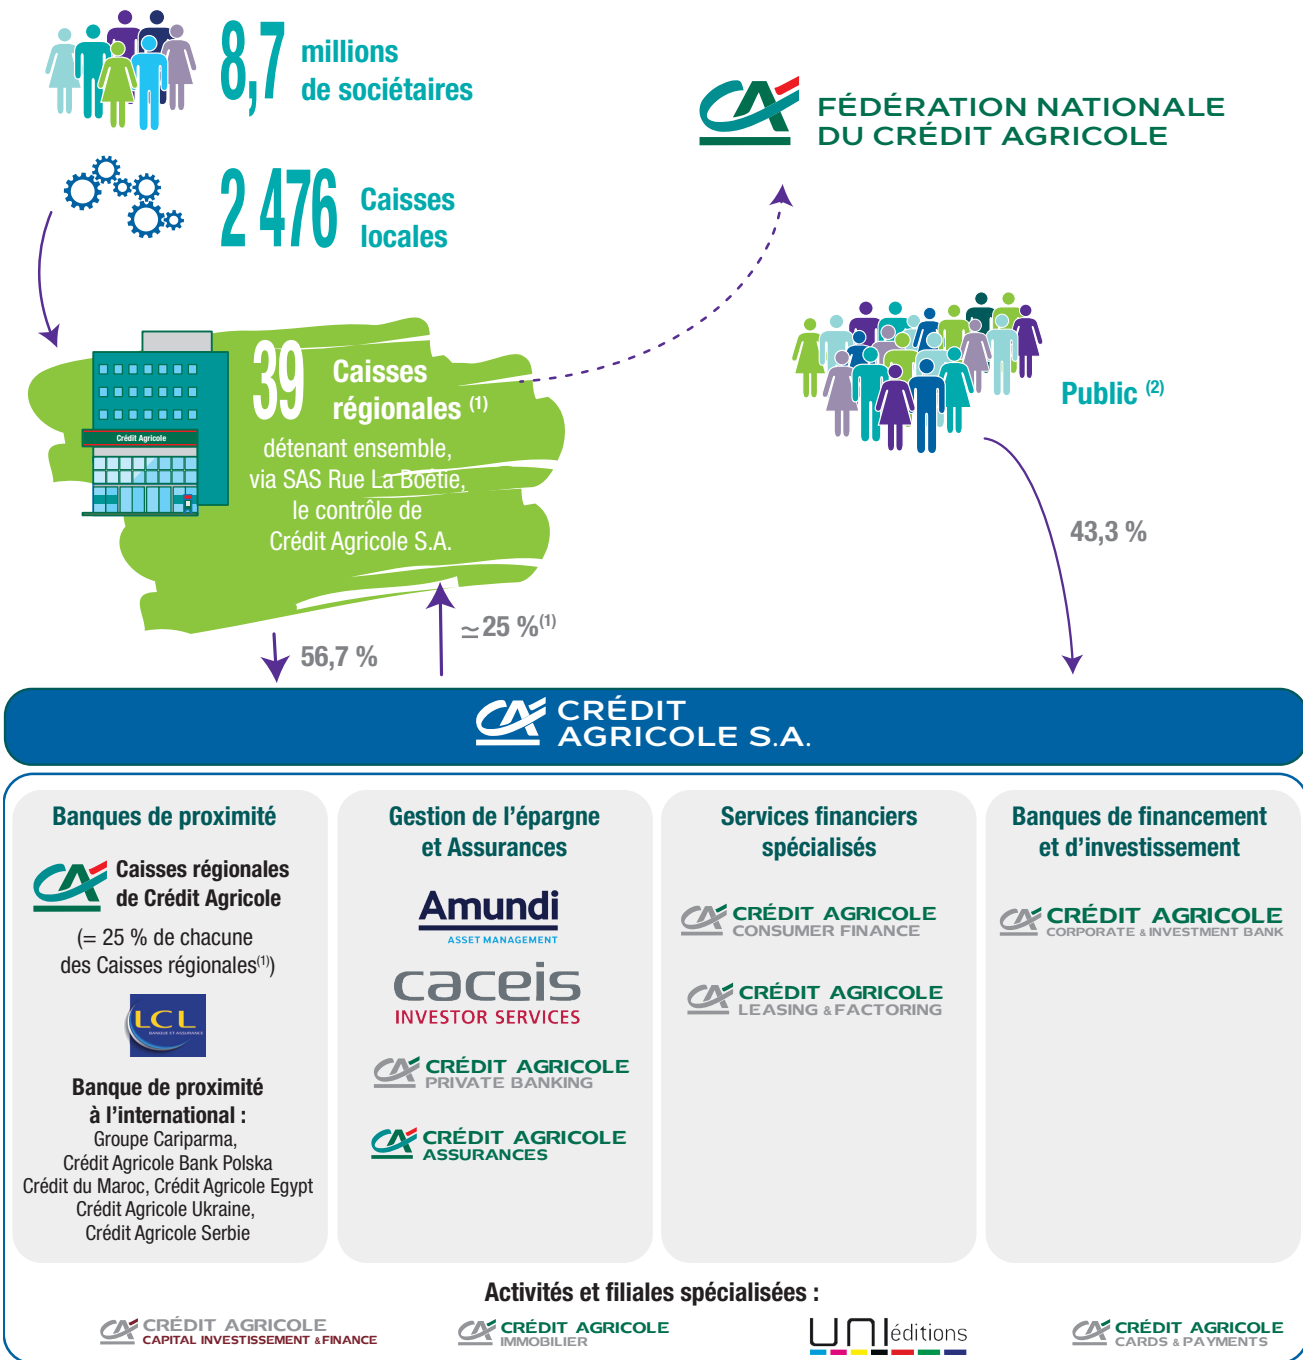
8,7 millions de sociétaires

2 476 Caisses locales

FÉDÉRATION NATIONALE DU CRÉDIT AGRICOLE

Crédit Agricole

39 Caisses régionales $^{(1)}$ détenant ensemble, via SAS Rue La Boétie, le contrôle de Crédit Agricole S.A.

Public $^{(2)}$

43,3 %

56,7 %

≃25 %$^{(1)}$

CRÉDIT AGRICOLE S.A.

Banques de proximité

Caisses régionales de Crédit Agricole

(= 25 % de chacune des Caisses régionales$^{(1)}$)

LCL BANQUE ET ASSURANCE

Banque de proximité à l'international :
Groupe Cariparma, Crédit Agricole Bank Polska Crédit du Maroc, Crédit Agricole Egypt Crédit Agricole Ukraine, Crédit Agricole Serbie

Gestion de l'épargne et Assurances

Amundi ASSET MANAGEMENT

caceis INVESTOR SERVICES

CRÉDIT AGRICOLE PRIVATE BANKING

CRÉDIT AGRICOLE ASSURANCES

Services financiers spécialisés

CRÉDIT AGRICOLE CONSUMER FINANCE

CRÉDIT AGRICOLE LEASING & FACTORING

Banques de financement et d'investissement

CRÉDIT AGRICOLE CORPORATE & INVESTMENT BANK

Activités et filiales spécialisées :

CRÉDIT AGRICOLE CAPITAL INVESTISSEMENT & FINANCE

CRÉDIT AGRICOLE IMMOBILIER

UNI éditions

CRÉDIT AGRICOLE CARDS & PAYMENTS